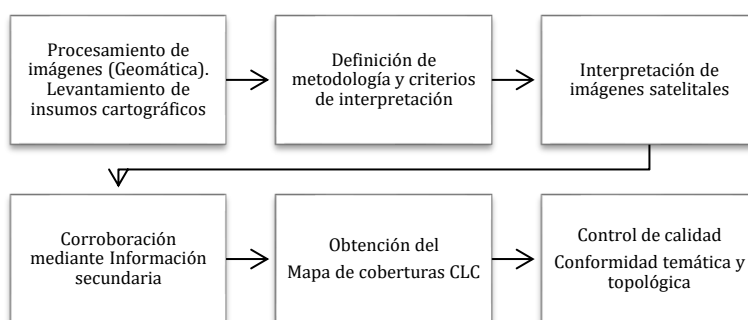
Procesamiento de imágenes (Geomática). Levantamiento de insumos cartográficos

Definición de metodología y criterios de interpretación

Interpretación de imágenes satelitales

Corroboración mediante Información secundaria

Obtención del Mapa de coberturas CLC

Control de calidad
Conformidad temática y topológica